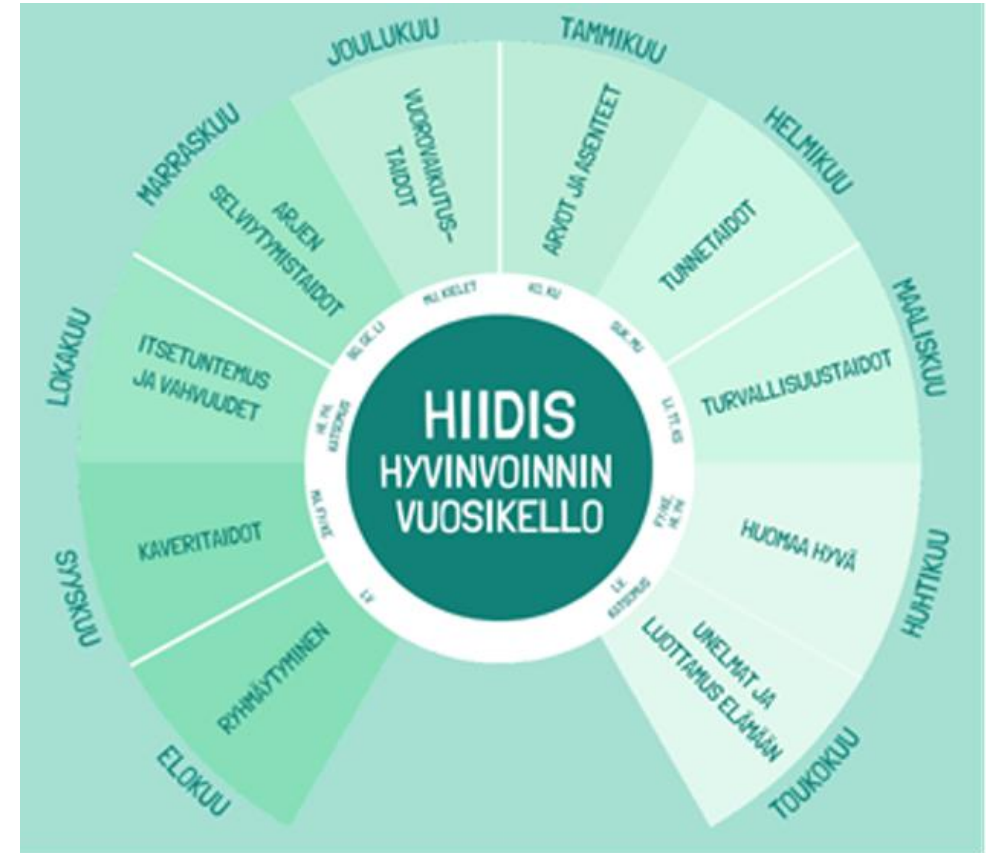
HIIDIS HYVINVOINNIN VUOSIKELLO

TAMMIKUU
ARVOT JA ASENTEET
HELMIKUU
TUNNETAIDOT
MAALISKUU
TURVALLISUUSTAIDOT
HUHTIKUU
HUOMAA HYVÄ
TOUKOKUU
UNELMAT JA LUOTTAMUS ELÄMÄÄN
ELOKUU
RYHMÄYTYMINEN
SYYSKUU
KAVERITAIDOT
LOKAKUU
ITSETUNTEMUS JA VAHVUUDET
MARRASKUU
ARJEN SELVIYTYMISTAIDOT
JOULUKUU
VUOROVAIKUTUS-TAIDOT

MU, KIELET
KU, KU
SUK, MU
LI, TT, KS
PS/GE, HE, PK
LK KATSOMUS
KV
MA, PS/GE
HE, PK KATSOMUS
BG, GE, LI